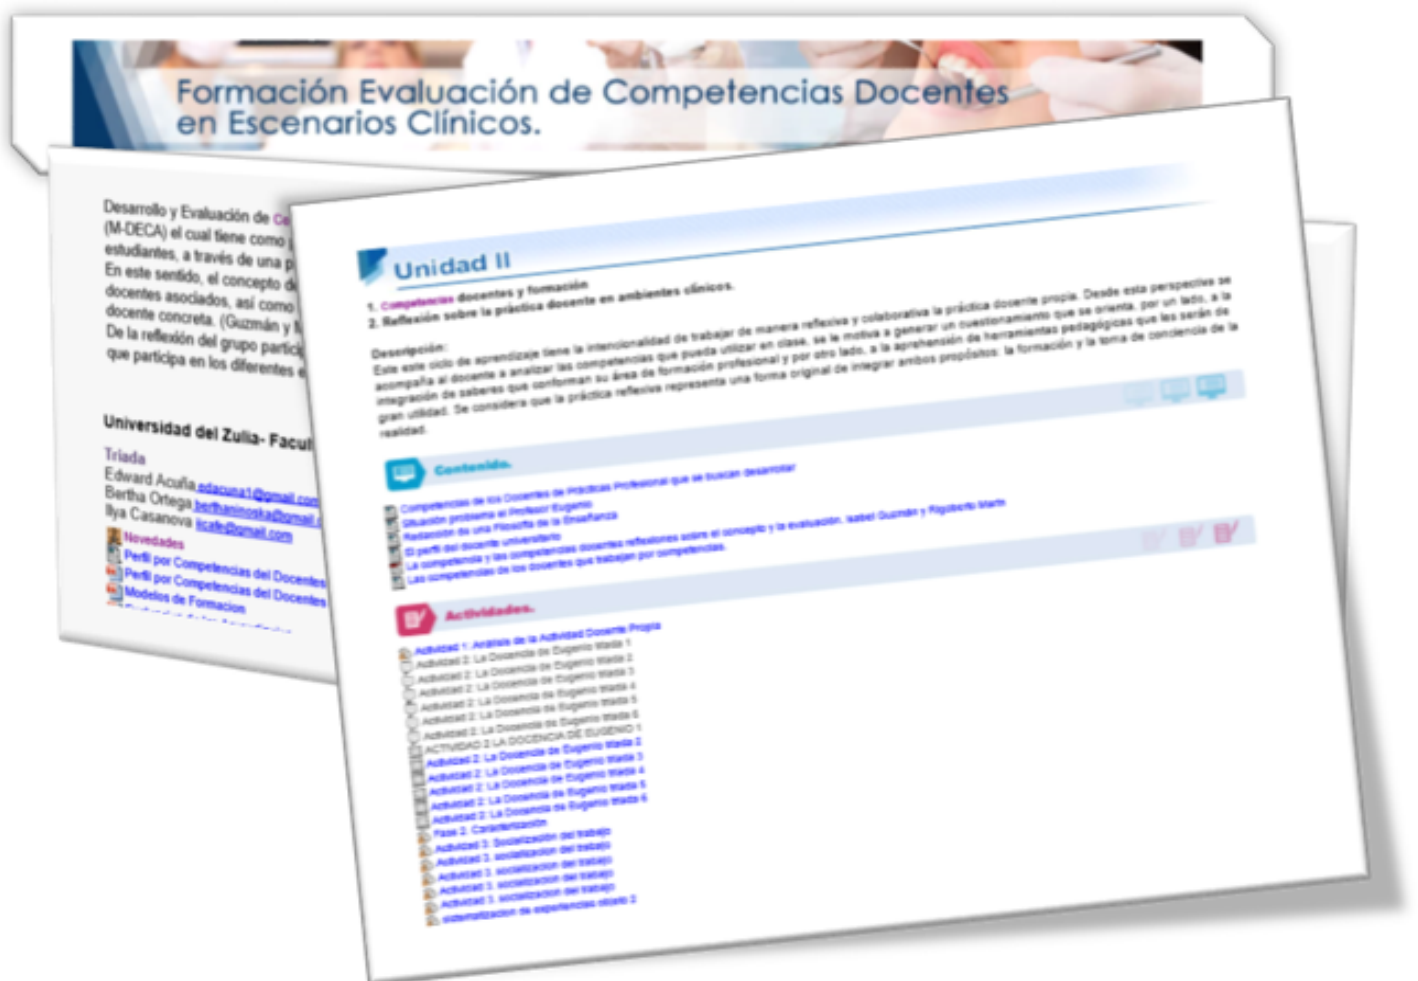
Formación Evaluación de Competencias Docentes en Escenarios Clínicos.

Desarrollo y Evaluación de Co
(M-DECA) el cual tiene como
estudiantes, a través de una p
En este sentido, el concepto d
docentes asociados, así como
docente concreta. (Guzmán y
De la reflexión del grupo partic
que participa en los diferentes

Universidad del Zulia- Facul
Triada
Edward Acuña edacuna1@gmail.com
Bertha Ortega berthaninoska@gmail
Ilya Casanova ilcafe@gmail.com
Novedades
Perfil por Competencias del Docentes
Perfil por Competencias del Docentes
Modelos de Formacion
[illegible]

Unidad II
1. Competencias docentes y formación
2. Reflexión sobre la práctica docente en ambientes clínicos.

Descripción:
Este este ciclo de aprendizaje tiene la intencionalidad de trabajar de manera reflexiva y colaborativa la práctica docente propia. Desde esta perspectiva se acompaña al docente a analizar las competencias que pueda utilizar en clase, se le motiva a generar un cuestionamiento que se orienta, por un lado, a la integración de saberes que conforman su área de formación profesional y por otro lado, a la aprehensión de herramientas pedagógicas que les serán de gran utilidad. Se considera que la práctica reflexiva representa una forma original de integrar ambos propósitos: la formación y la toma de conciencia de la realidad.

Contenido.
Competencias de los Docentes de Prácticas Profesional que se buscan desarrollar
Situación problema el Profesor Eugenio
Redacción de una Filosofía de la Enseñanza
El perfil del docente universitario
La competencia y las competencias docentes reflexiones sobre el concepto y la evaluación. Isabel Guzmán y Rigoberto Marin
Las competencias de los docentes que trabajan por competencias

Actividades.
Actividad 1: Análisis de la Actividad Docente Propia
Actividad 2: La Docencia de Eugenio triada 1
Actividad 2: La Docencia de Eugenio triada 2
Actividad 2: La Docencia de Eugenio triada 3
Actividad 2: La Docencia de Eugenio triada 4
Actividad 2: La Docencia de Eugenio triada 5
Actividad 2: La Docencia de Eugenio triada 6
ACTIVIDAD 2 LA DOCENCIA DE EUGENIO 1
Actividad 2: La Docencia de Eugenio triada 2
Actividad 2: La Docencia de Eugenio triada 3
Actividad 2: La Docencia de Eugenio triada 4
Actividad 2: La Docencia de Eugenio triada 5
Actividad 2: La Docencia de Eugenio triada 6
Fase 2: Caracterización
Actividad 3: Socialización del trabajo
Actividad 3: socialización del trabajo
Actividad 3: socialización del trabajo
Actividad 3: socialización del trabajo
Actividad 3: socialización del trabajo
Sistematización de experiencias objeto 2